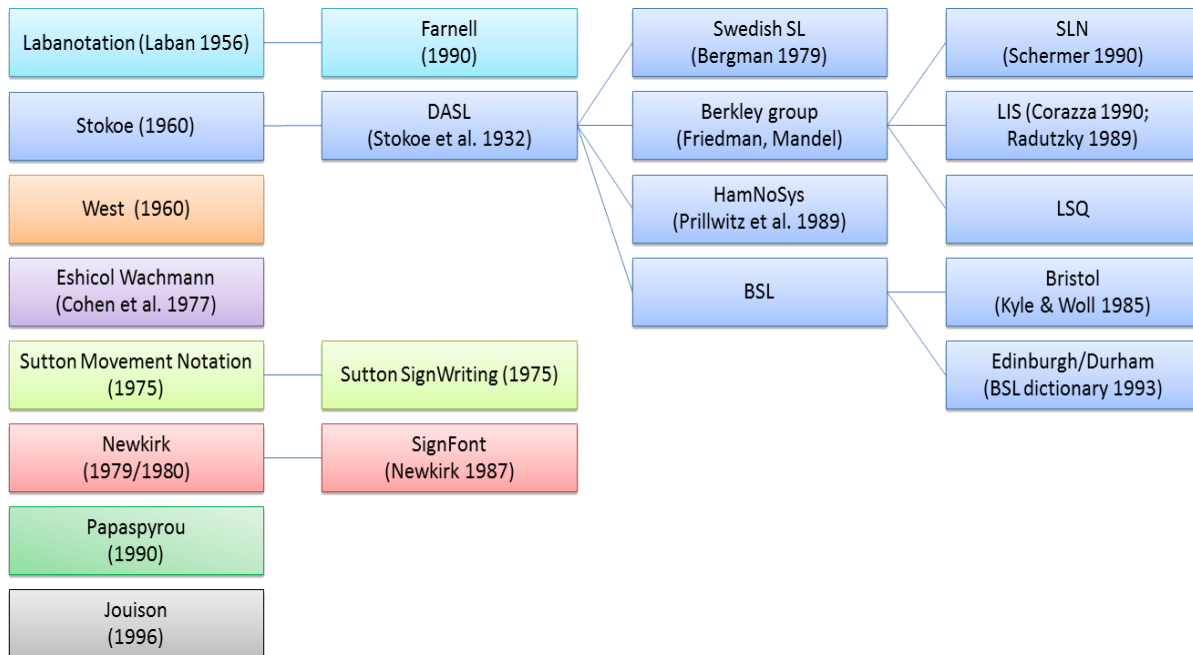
Labanotation (Laban 1956)

Farnell (1990)

Swedish SL (Bergman 1979)

SLN (Schermer 1990)

Stokoe (1960)

DASL (Stokoe et al. 1932)

Berkley group (Friedman, Mandel)

LIS (Corazza 1990; Radutzky 1989)

West (1960)

HamNoSys (Prillwitz et al. 1989)

LSQ

Eshicol Wachmann (Cohen et al. 1977)

BSL

Bristol (Kyle & Woll 1985)

Sutton Movement Notation (1975)

Sutton SignWriting (1975)

Edinburgh/Durham (BSL dictionary 1993)

Newkirk (1979/1980)

SignFont (Newkirk 1987)

Papaspyrou (1990)

Jouison (1996)